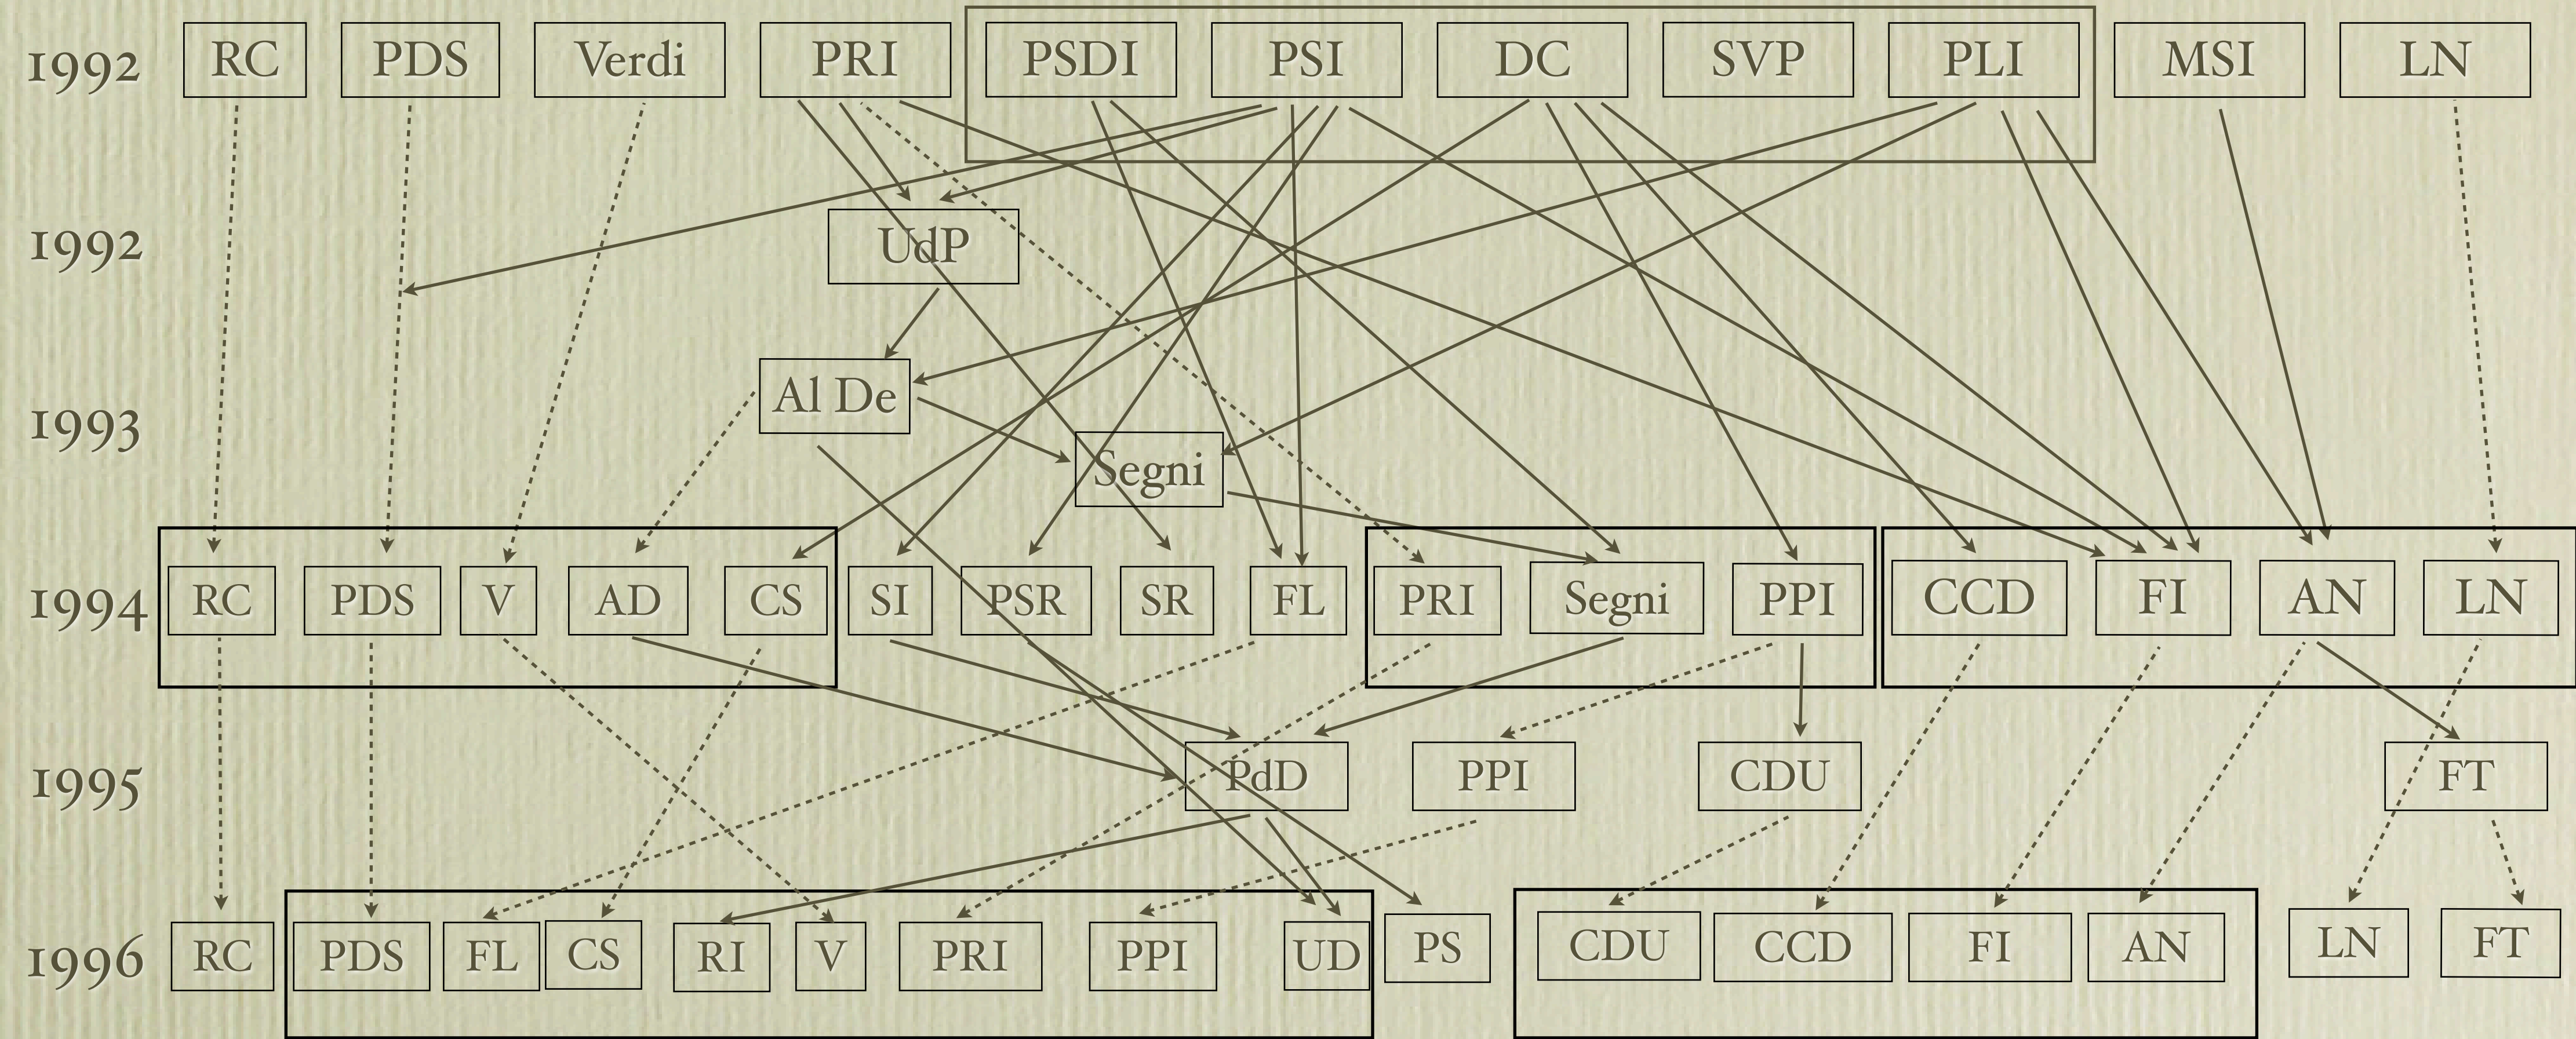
1992 RC PDS Verdi PRI PSDI PSI DC SVP PLI MSI LN

1992 UdP

1993 Al De

Segni

1994 RC PDS V AD CS SI PSR SR FL PRI Segni PPI CCD FI AN LN

1995 PdD PPI CDU FT

1996 RC PDS FL CS RI V PRI PPI UD PS CDU CCD FI AN LN FT